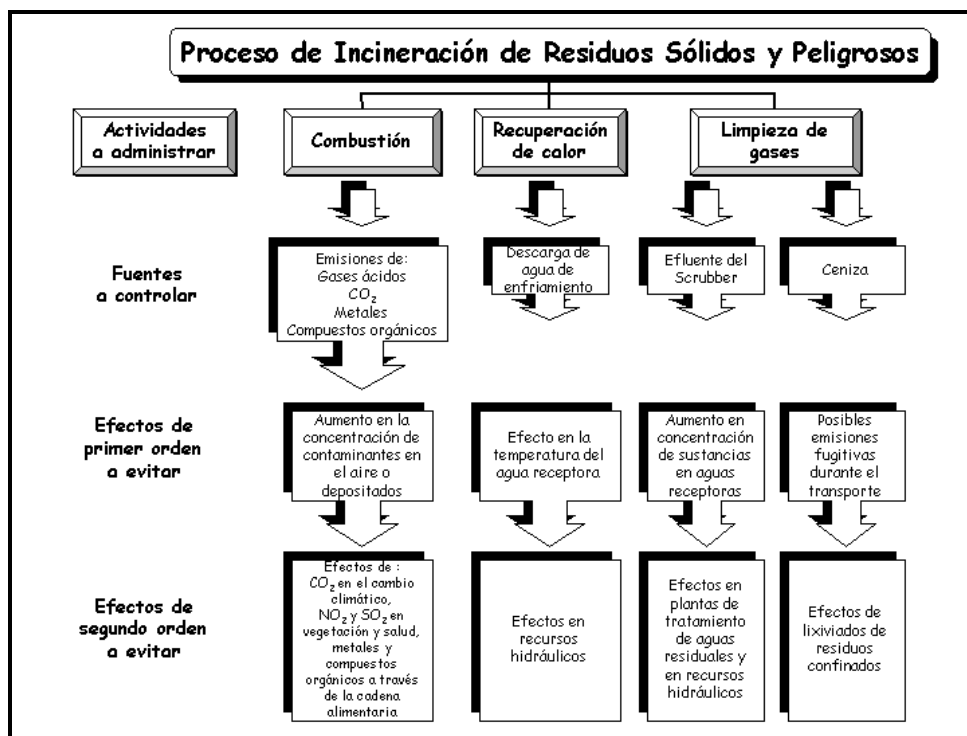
Proceso de Incineración de Residuos Sólidos y Peligrosos

Actividades a administrar

Combustión

Recuperación de calor

Limpieza de gases

Fuentes a controlar

Emisiones de: Gases ácidos $CO_2$ Metales Compuestos orgánicos

Descarga de agua de enfriamiento

Efluente del Scrubber

Ceniza

Efectos de primer orden a evitar

Aumento en la concentración de contaminantes en el aire o depositados

Efecto en la temperatura del agua receptora

Aumento en concentración de sustancias en aguas receptoras

Posibles emisiones fugitivas durante el transporte

Efectos de segundo orden a evitar

Efectos de : $CO_2$ en el cambio climático, $NO_2$ y $SO_2$ en vegetación y salud, metales y compuestos orgánicos a través de la cadena alimentaria

Efectos en recursos hidráulicos

Efectos en plantas de tratamiento de aguas residuales y en recursos hidráulicos

Efectos de lixiviados de residuos confinados